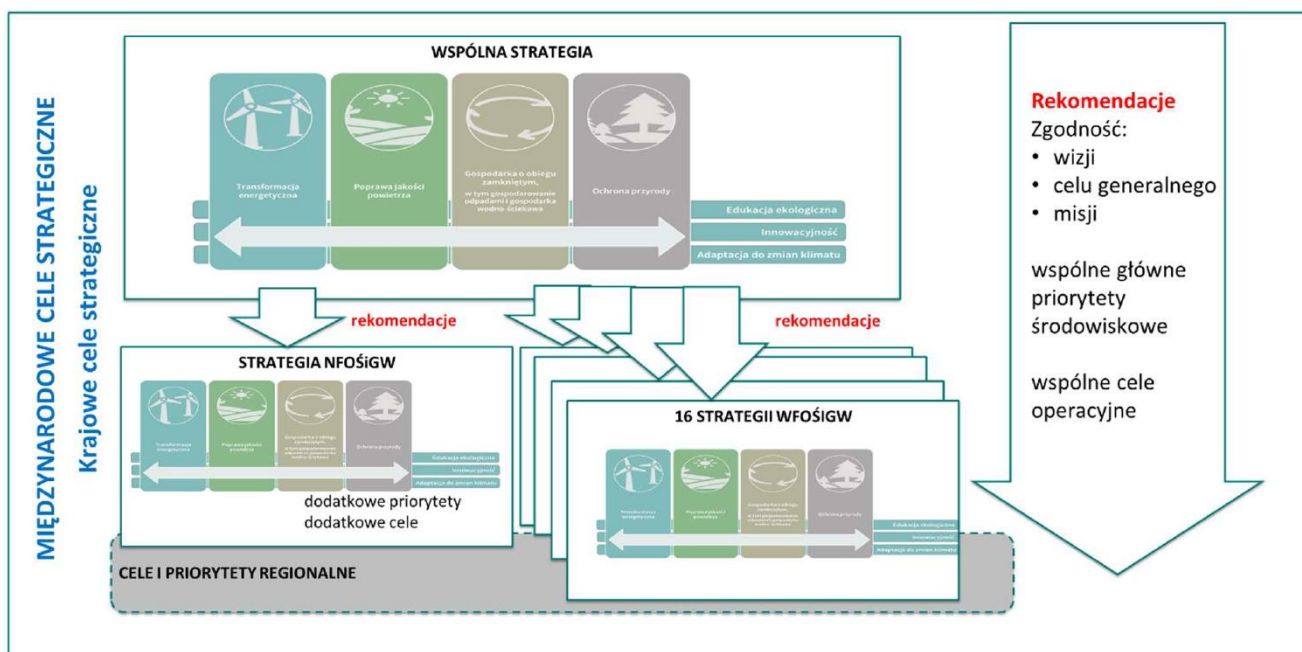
MIĘDZYNARODOWE CELE STRATEGICZNE

Krajowe cele strategiczne

WSPÓLNA STRATEGIA

Transformacja energetyczna

Poprawa jakości powietrza

Gospodarka o obiegu zamkniętym, w tym gospodarowanie odpadami i gospodarka wodno-ściekowa

Ochrona przyrody

Edukacja ekologiczna

Innowacyjność

Adaptacja do zmian klimatu

Rekomendacje
Zgodność:
• wizji
• celu generalnego
• misji

wspólne główne priorytety środowiskowe

wspólne cele operacyjne

rekomendacje

rekomendacje

STRATEGIA NFOŚiGW

Transformacja energetyczna

Poprawa jakości powietrza

Gospodarka o obiegu zamkniętym, w tym gospodarowanie odpadami i gospodarka wodno-ściekowa

Ochrona przyrody

Edukacja ekologiczna

Innowacyjność

Adaptacja do zmian klimatu

dodatkowe priorytety
dodatkowe cele

16 STRATEGII WFOŚiGW

Transformacja energetyczna

Poprawa jakości powietrza

Gospodarka o obiegu zamkniętym, w tym gospodarowanie odpadami i gospodarka wodno-ściekowa

Ochrona przyrody

Edukacja ekologiczna

Innowacyjność

Adaptacja do zmian klimatu

CELE I PRIORYTETY REGIONALNE